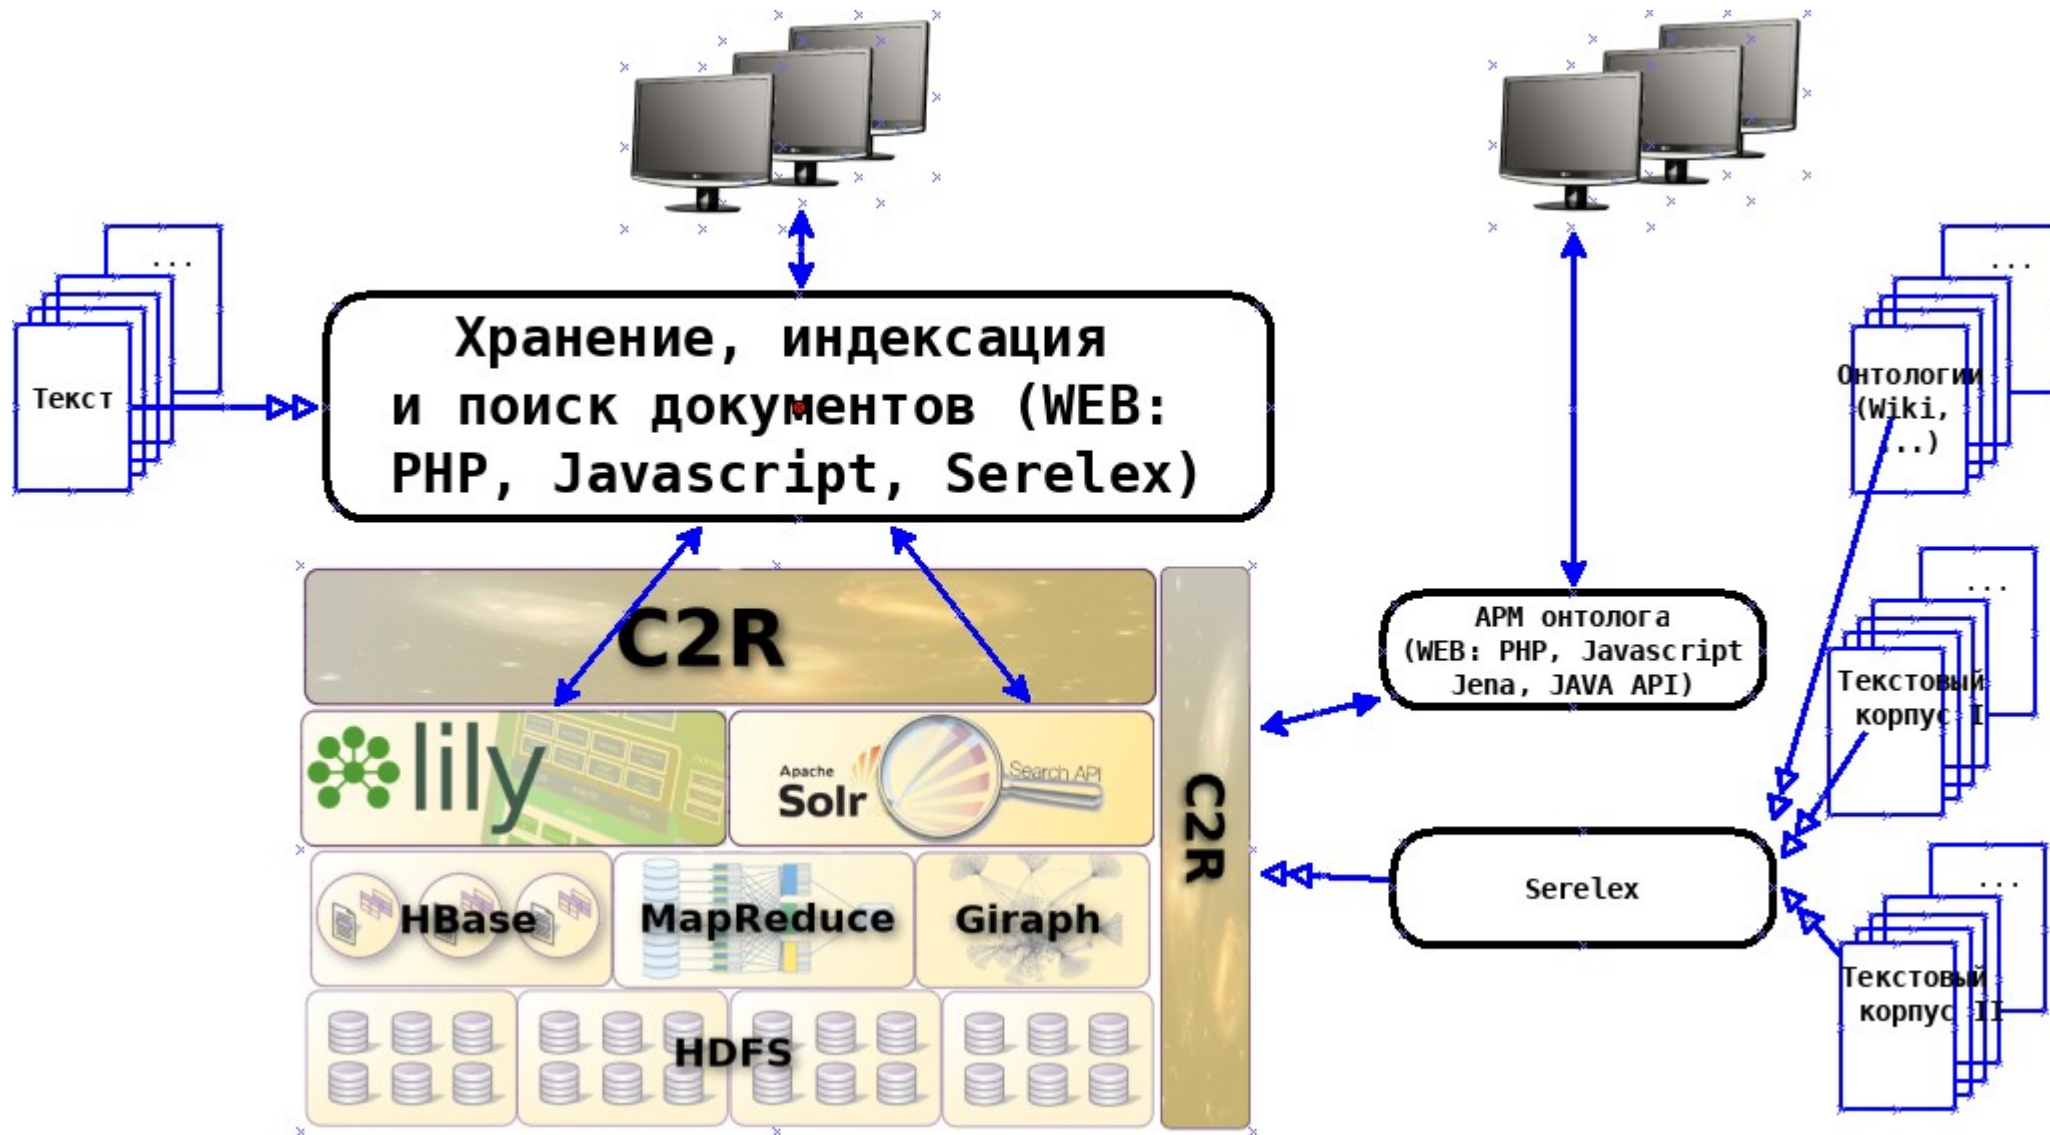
...

Текст

Хранение, индексация и поиск документов (WEB: PHP, Javascript, Serelex)

...

Онтологии (Wiki, ...)

C2R

lily

Apache Solr

Search API

C2R

АРМ онтолога (WEB: PHP, Javascript Jena, JAVA API)

...

Текстовый корпус I

HBase

MapReduce

Giraph

Serelex

...

Текстовый корпус II

HDFS